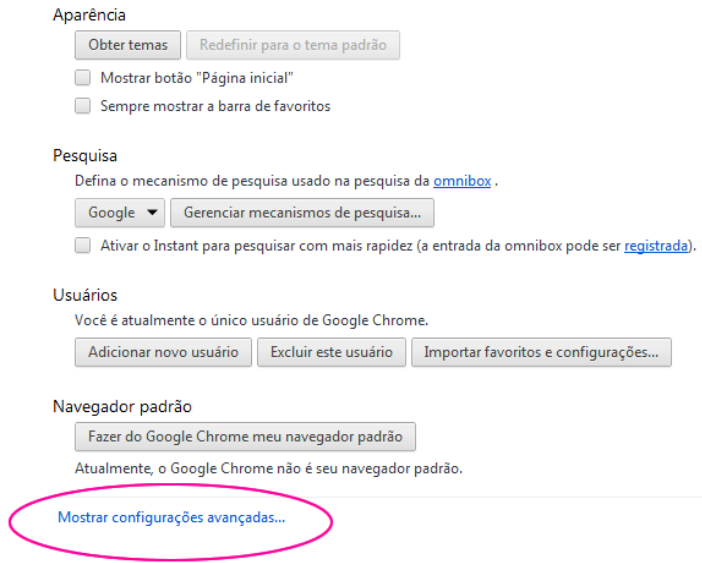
Aparência

Obter temas | Redefinir para o tema padrão

Mostrar botão "Página inicial"

Sempre mostrar a barra de favoritos

Pesquisa

Defina o mecanismo de pesquisa usado na pesquisa da omnibox .

Google | Gerenciar mecanismos de pesquisa...

Ativar o Instant para pesquisar com mais rapidez (a entrada da omnibox pode ser registrada).

Usuários

Você é atualmente o único usuário de Google Chrome.

Adicionar novo usuário | Excluir este usuário | Importar favoritos e configurações...

Navegador padrão

Fazer do Google Chrome meu navegador padrão

Atualmente, o Google Chrome não é seu navegador padrão.

Mostrar configurações avançadas...